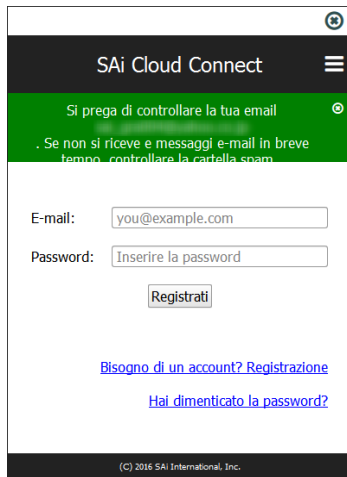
SAi Cloud Connect

Si prega di controllare la tua email
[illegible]
. Se non si riceve e messaggi e-mail in breve tempo, controllare la cartella spam.

E-mail: you@example.com

Password: Inserire la password

Registrati

Bisogno di un account? Registrazione

Hai dimenticato la password?

(C) 2016 SAi International, Inc.